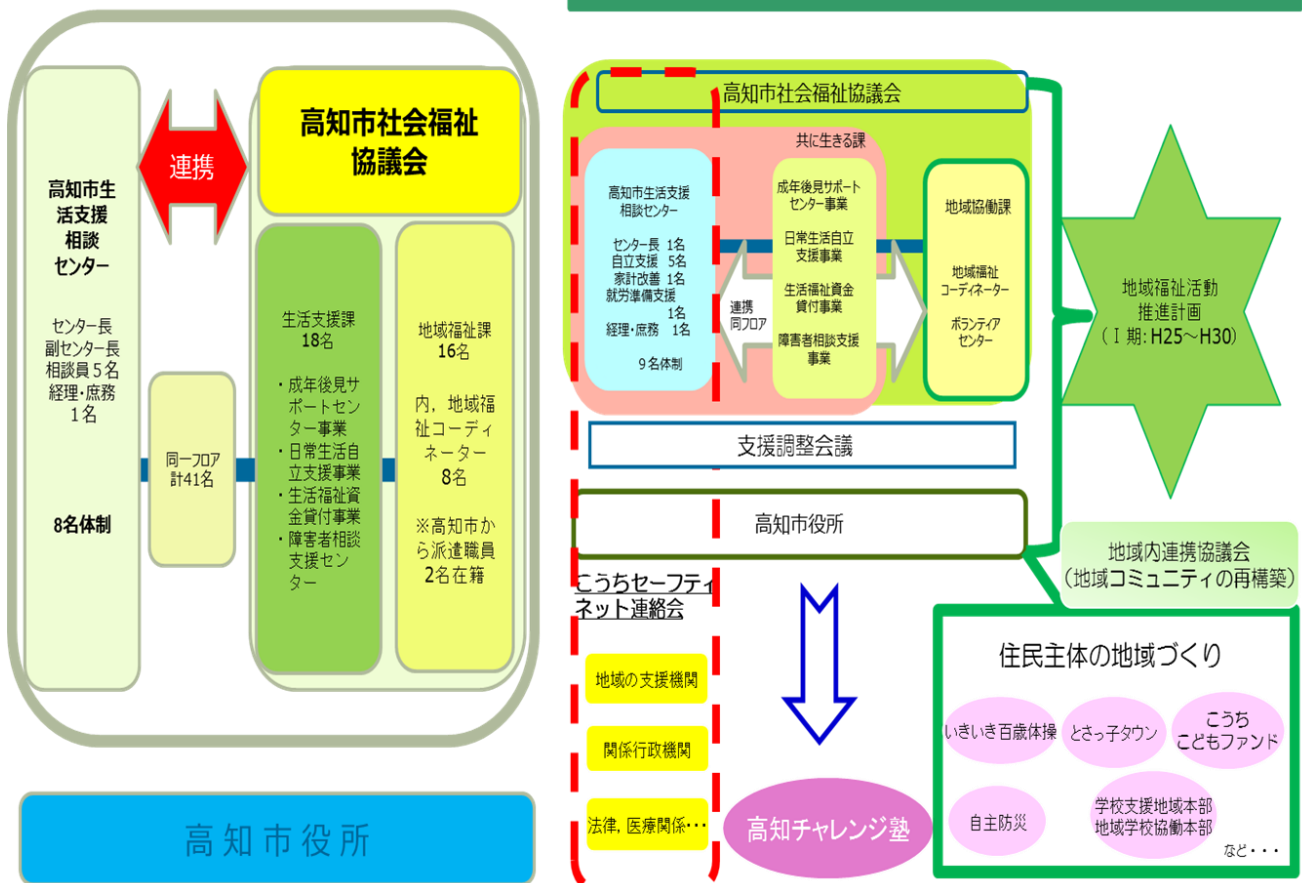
高知市生活支援相談センター

センター長
副センター長
相談員５名
経理・庶務
１名

8名体制

連携

高知市社会福祉協議会

同一フロア
計41名

生活支援課
18名

・成年後見サポートセンター事業
・日常生活自立支援事業
・生活福祉資金貸付事業
・障害者相談支援センター

地域福祉課
16名

内，地域福祉コーディネーター
8名

※高知市から派遣職員
2名在籍

高知市役所

高知市社会福祉協議会

共に生きる課

高知市生活支援相談センター

センター長 1名
自立支援 5名
家計改善 1名
就労準備支援 1名
経理・庶務 1名

9名体制

連携
同フロア

成年後見サポートセンター事業

日常生活自立支援事業

生活福祉資金貸付事業

障害者相談支援事業

地域協働課

地域福祉コーディネーター

ボランティアセンター

地域福祉活動推進計画
（Ⅰ期：H25～H30）

支援調整会議

高知市役所

地域内連携協議会
（地域コミュニティの再構築）

こうちセーフティネット連絡会

地域の支援機関

関係行政機関

法律，医療関係・・・

高知チャレンジ塾

住民主体の地域づくり

いきいき百歳体操
とさっ子タウン
こうちこどもファンド
自主防災
学校支援地域本部
地域学校協働本部
など・・・